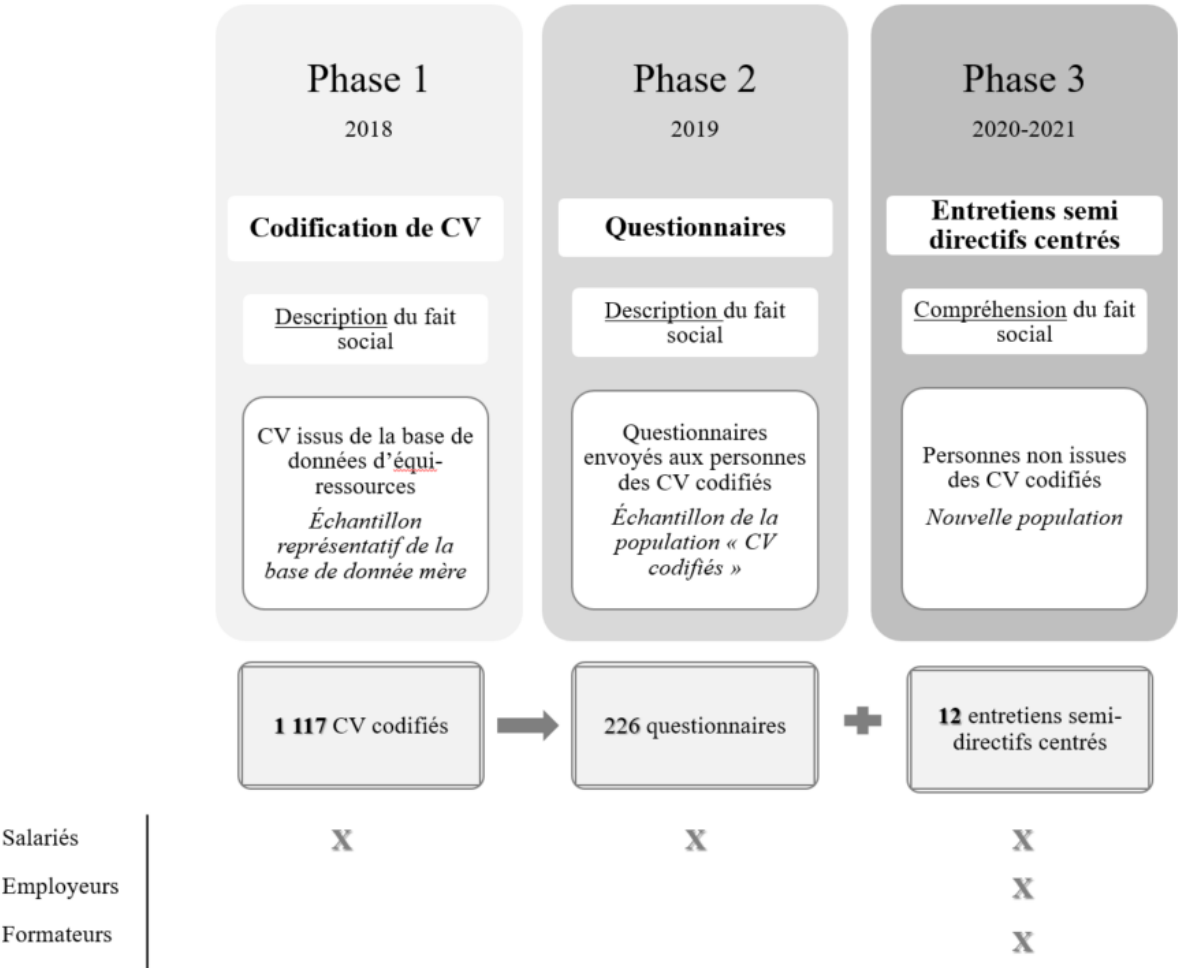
Phase 1
2018

**Codification de CV**

Description du fait social

CV issus de la base de données d'équi-ressources
*Échantillon représentatif de la base de donnée mère*

Phase 2
2019

**Questionnaires**

Description du fait social

Questionnaires envoyés aux personnes des CV codifiés
*Échantillon de la population « CV codifiés »*

Phase 3
2020-2021

**Entretiens semi directifs centrés**

Compréhension du fait social

Personnes non issues des CV codifiés
*Nouvelle population*

**1 117** CV codifiés

**226** questionnaires

**12** entretiens semi-directifs centrés

| | Phase 1 | Phase 2 | Phase 3 |
|---|---|---|---|
| Salariés | X | X | X |
| Employeurs | | | X |
| Formateurs | | | X |